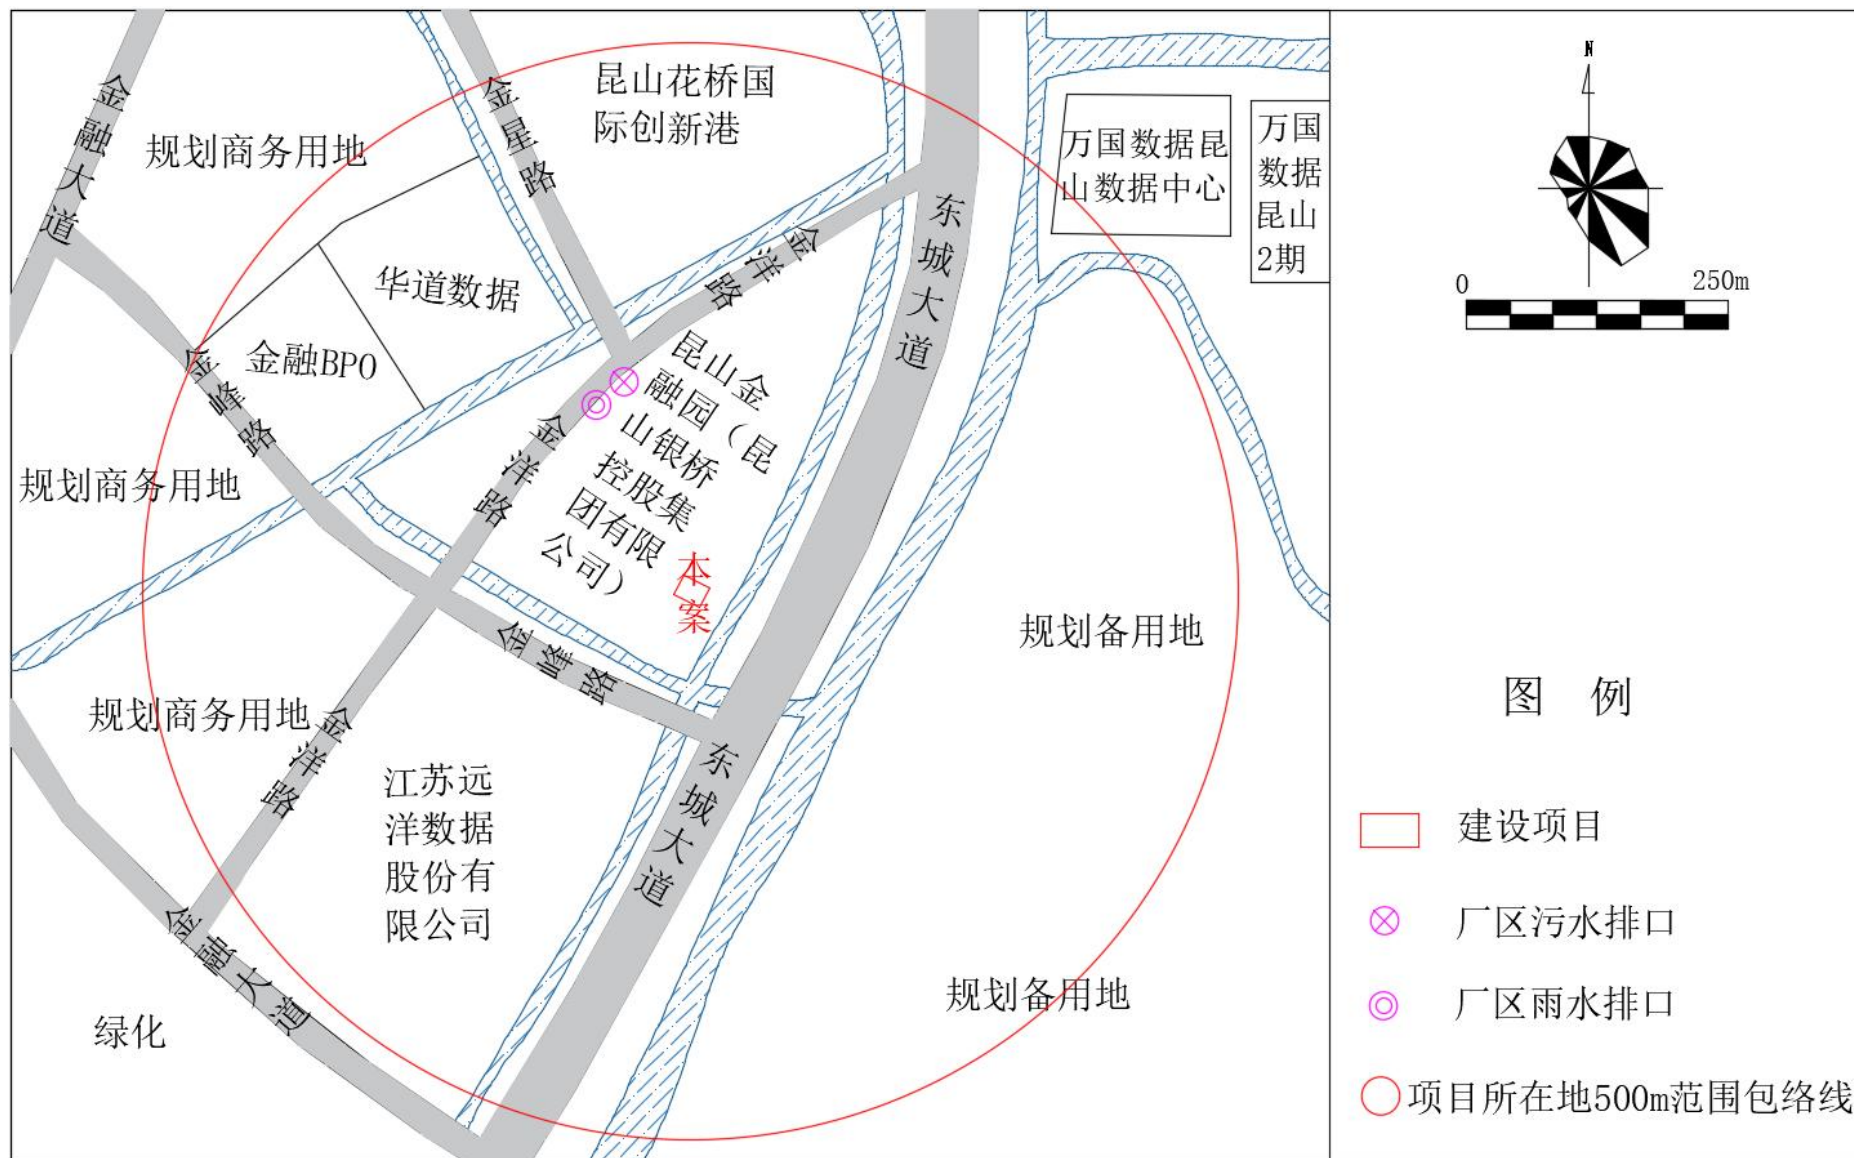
金融大道

规划商务用地

金星路

昆山花桥国际创新港

华道数据

金洋路

东城大道

万国数据昆山数据中心

万国数据昆山2期

N

0

250m

金融BPO

金峰路

昆山金融园（昆山银桥控股集团有限公司）

金洋路

规划商务用地

本案

金峰路

规划备用地

规划商务用地

金洋路

江苏远洋数据股份有限公司

东城大道

金融大道

绿化

规划备用地

图 例

建设项目

厂区污水排口

厂区雨水排口

项目所在地500m范围包络线